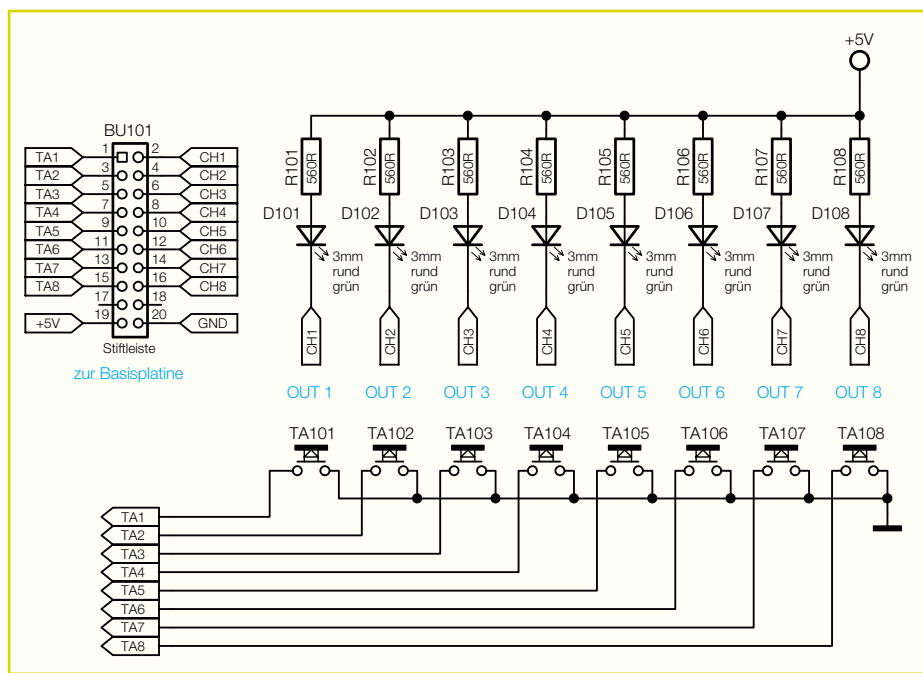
+5V

BU101

TA1 1 2 CH1
TA2 3 4 CH2
TA3 5 6 CH3
TA4 7 8 CH4
TA5 9 10 CH5
TA6 11 12 CH6
TA7 13 14 CH7
TA8 15 16 CH8
17 18
+5V 19 20 GND

Stiftleiste

zur Basisplatine

R101 560R R102 560R R103 560R R104 560R R105 560R R106 560R R107 560R R108 560R

D101 3mm rund grün
D102 3mm rund grün
D103 3mm rund grün
D104 3mm rund grün
D105 3mm rund grün
D106 3mm rund grün
D107 3mm rund grün
D108 3mm rund grün

CH1 CH2 CH3 CH4 CH5 CH6 CH7 CH8

OUT 1 OUT 2 OUT 3 OUT 4 OUT 5 OUT 6 OUT 7 OUT 8

TA101 TA102 TA103 TA104 TA105 TA106 TA107 TA108

TA1
TA2
TA3
TA4
TA5
TA6
TA7
TA8